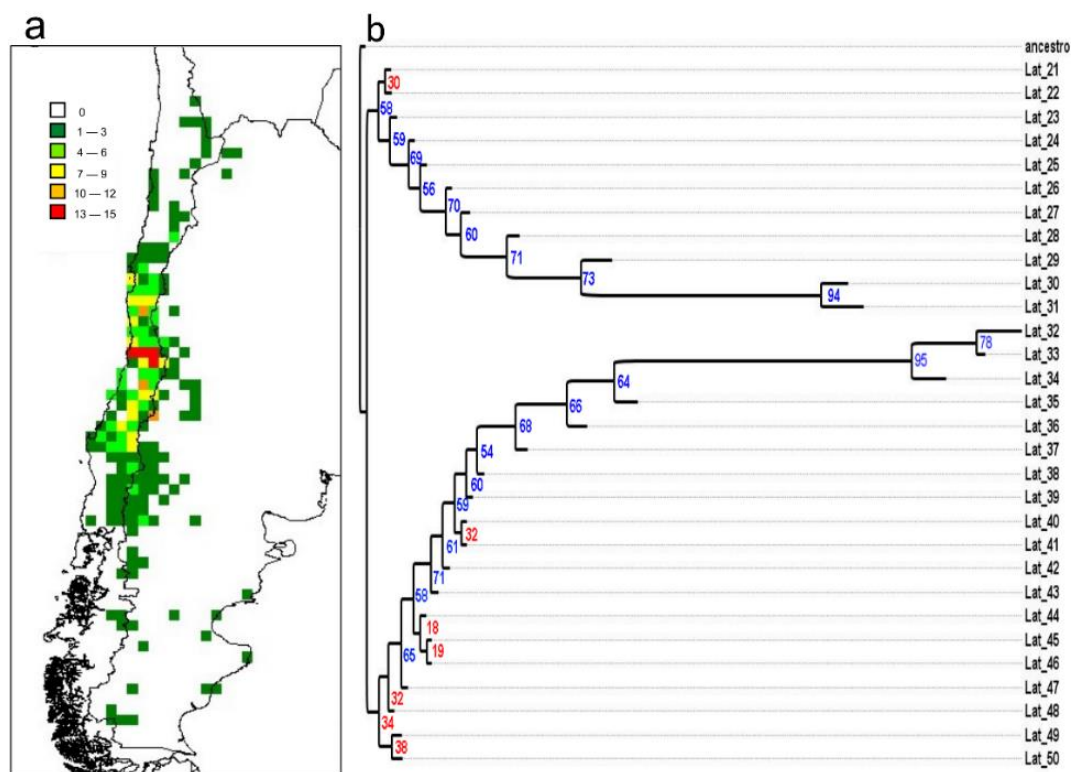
a

0
1 — 3
4 — 6
7 — 9
10 — 12
13 — 15

b

ancestro
Lat_21
Lat_22
Lat_23
Lat_24
Lat_25
Lat_26
Lat_27
Lat_28
Lat_29
Lat_30
Lat_31
Lat_32
Lat_33
Lat_34
Lat_35
Lat_36
Lat_37
Lat_38
Lat_39
Lat_40
Lat_41
Lat_42
Lat_43
Lat_44
Lat_45
Lat_46
Lat_47
Lat_48
Lat_49
Lat_50

30
58
59
69
56
70
60
71
73
94
78
95
64
66
68
54
60
59
32
61
71
58
18
19
65
32
34
38